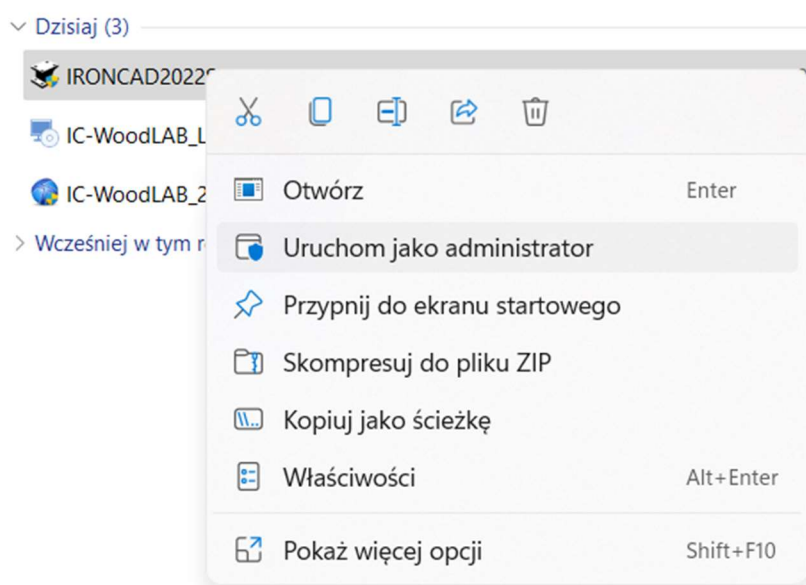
Dzisiaj (3)

IRONCAD2022S

IC-WoodLAB_L

IC-WoodLAB_2

Wcześniej w tym r

Otwórz Enter

Uruchom jako administrator

Przypnij do ekranu startowego

Skompresuj do pliku ZIP

Kopiuj jako ścieżkę

Właściwości Alt+Enter

Pokaż więcej opcji Shift+F10